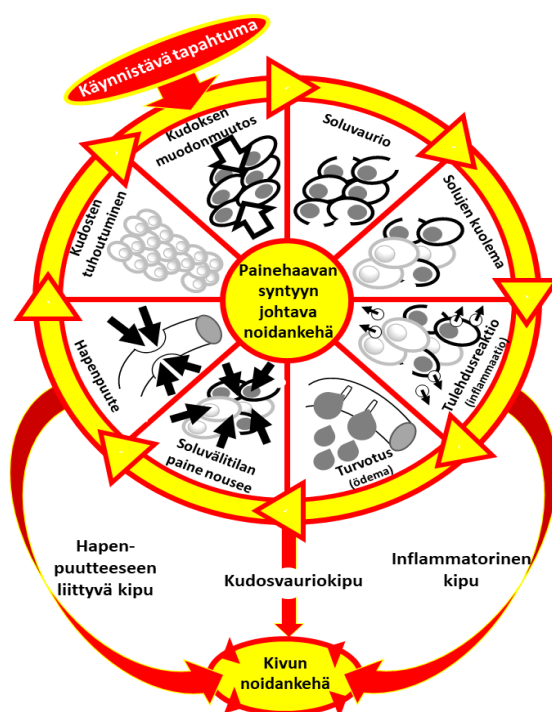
Käynnistävä tapahtuma

Kudoksen muodonmuutos

Soluvaurio

Solujen kuolema

Tulehdusreaktio (inflammaatio)

Turvotus (ödema)

Soluvälitilan paine nousee

Hapenpuute

Kudosten tuhoutuminen

Painehaavan syntyyn johtava noidankehä

Hapenpuutteeseen liittyvä kipu

Kudosvauriokipu

Inflammatorinen kipu

Kivun noidankehä